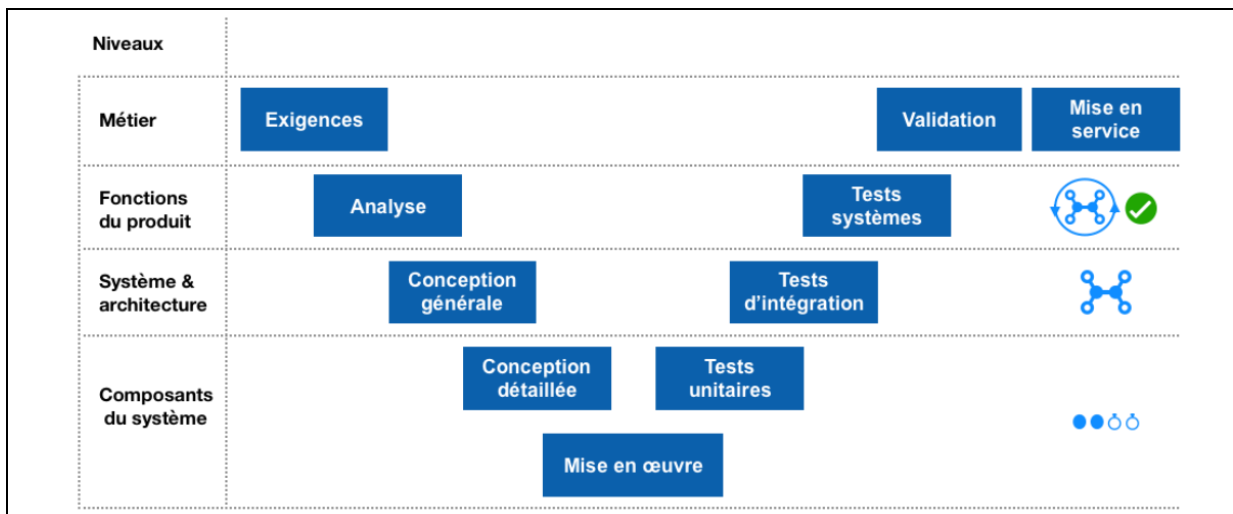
Niveaux

Métier

Exigences

Validation

Mise en service

Fonctions du produit

Analyse

Tests systèmes

Système & architecture

Conception générale

Tests d'intégration

Composants du système

Conception détaillée

Tests unitaires

Mise en œuvre